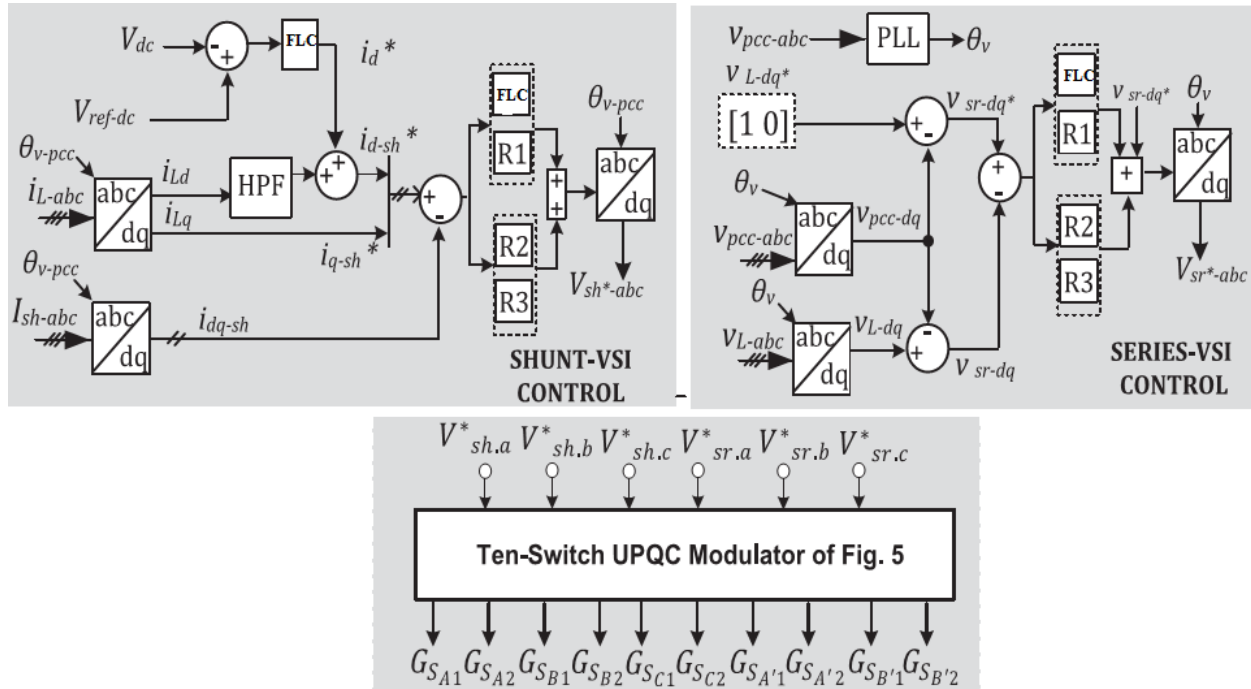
$V_{dc}$ - + FLC $i_d*$

$V_{ref\text{-}dc}$

$\theta_{v\text{-}pcc}$

$i_{L\text{-}abc}$ abc dq $i_{Ld}$ HPF + + $i_{d\text{-}sh}*$

$i_{Lq}$

$i_{q\text{-}sh}*$

+ -

FLC R1 R2 R3 + + $\theta_{v\text{-}pcc}$ abc dq $V_{sh*\text{-}abc}$

$\theta_{v\text{-}pcc}$

$I_{sh\text{-}abc}$ abc dq $i_{dq\text{-}sh}$

SHUNT-VSI CONTROL

$v_{pcc\text{-}abc}$ PLL $\theta_v$

$v_{L\text{-}dq*}$

[1 0] + - $v_{sr\text{-}dq*}$

+ -

FLC R1 R2 R3 $v_{sr\text{-}dq*}$ + $\theta_v$ abc dq $V_{sr*\text{-}abc}$

$\theta_v$

$v_{pcc\text{-}abc}$ abc dq $v_{pcc\text{-}dq}$

$\theta_v$

$v_{L\text{-}abc}$ abc dq $v_{L\text{-}dq}$ - + $v_{sr\text{-}dq}$

SERIES-VSI CONTROL

$V^*_{sh.a}$ $V^*_{sh.b}$ $V^*_{sh.c}$ $V^*_{sr.a}$ $V^*_{sr.b}$ $V^*_{sr.c}$

Ten-Switch UPQC Modulator of Fig. 5

$G_{S_{A1}}$ $G_{S_{A2}}$ $G_{S_{B1}}$ $G_{S_{B2}}$ $G_{S_{C1}}$ $G_{S_{C2}}$ $G_{S_{A'1}}$ $G_{S_{A'2}}$ $G_{S_{B'1}}$ $G_{S_{B'2}}$